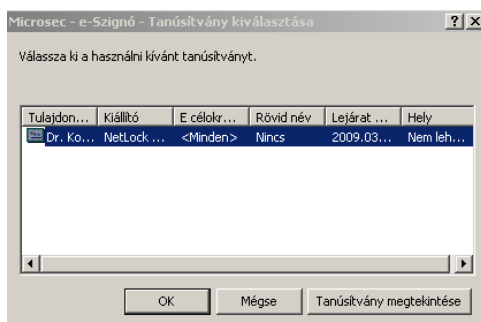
Microsec - e-Szignó - Tanúsítvány kiválasztása

?

X

Válassza ki a használni kívánt tanúsítványt.

| Tulajdon... | Kiállító | E célokr... | Rövid név | Lejárat ... | Hely |
|---|---|---|---|---|---|
| Dr. Ko... | NetLock ... | <Minden> | Nincs | 2009.03.... | Nem leh... |

OK

Mégse

Tanúsítvány megtekintése